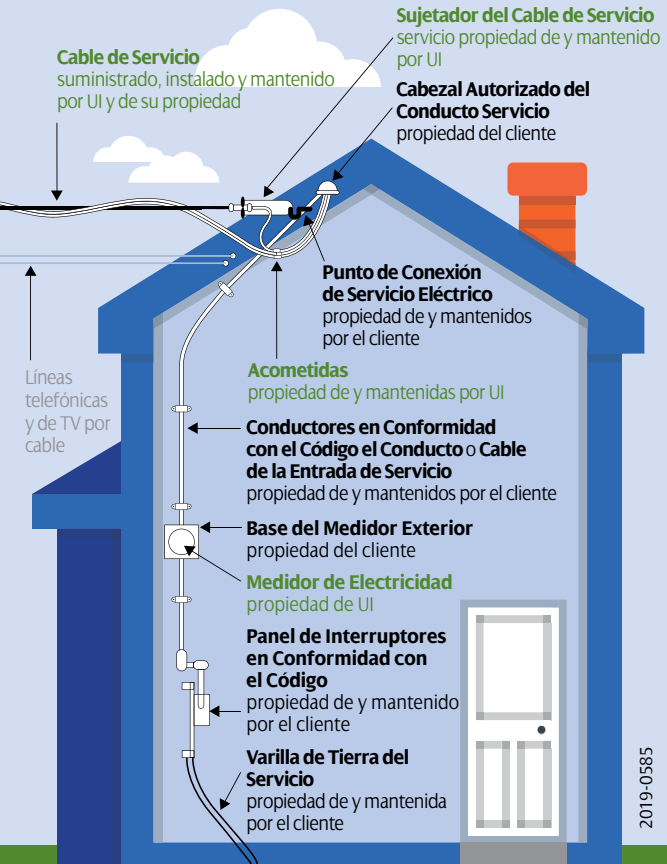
Sujetador del Cable de Servicio
servicio propiedad de y mantenido por UI

Cable de Servicio
suministrado, instalado y mantenido por UI y de su propiedad

Cabezal Autorizado del Conducto Servicio
propiedad del cliente

Punto de Conexión de Servicio Eléctrico
propiedad de y mantenidos por el cliente

Líneas telefónicas y de TV por cable

Acometidas
propiedad de y mantenidas por UI

Conductores en Conformidad con el Código el Conducto o Cable de la Entrada de Servicio
propiedad de y mantenidos por el cliente

Base del Medidor Exterior
propiedad del cliente

Medidor de Electricidad
propiedad de UI

Panel de Interruptores en Conformidad con el Código
propiedad de y mantenido por el cliente

Varilla de Tierra del Servicio
propiedad de y mantenida por el cliente

2019-0585